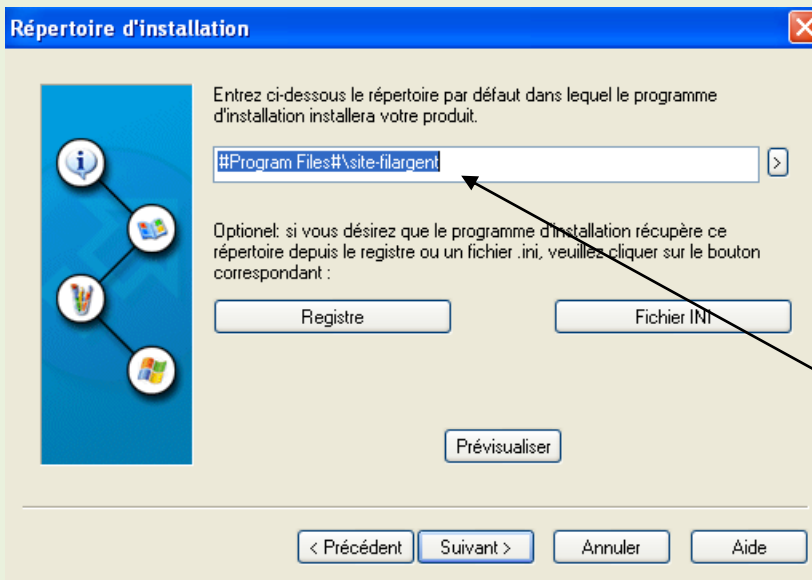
Répertoire d'installation

Entrez ci-dessous le répertoire par défaut dans lequel le programme d'installation installera votre produit.

#Program Files#\site-filargent

>

Optionel: si vous désirez que le programme d'installation récupère ce répertoire depuis le registre ou un fichier .ini, veuillez cliquer sur le bouton correspondant :

Registre

Fichier INI

Prévisualiser

< Précédent

Suivant >

Annuler

Aide